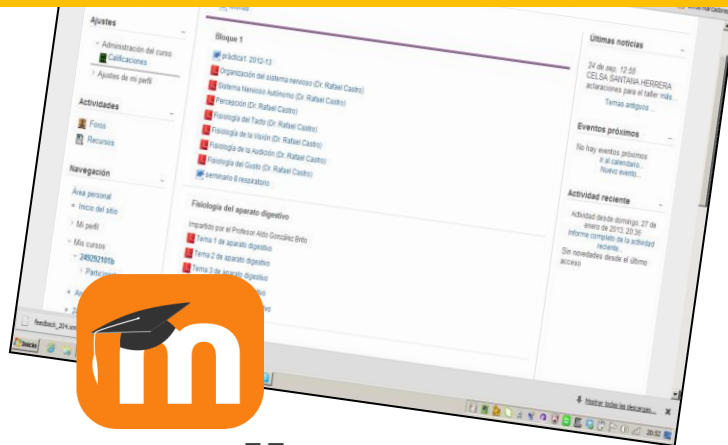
Ajustes

Administración del curso
Calificaciones
Ajustes de mi perfil

Actividades
Foros
Recursos

Navegación
Área personal
Inicio del sitio
Mi perfil
Mis cursos
249292101b
Participantes

Bloque 1
práctica1 2012-13
Organización del sistema nervioso (Dr. Rafael Castro)
Sistema Nervioso Autónomo (Dr. Rafael Castro)
Percepción (Dr. Rafael Castro)
Fisiología del Tacto (Dr. Rafael Castro)
Fisiología de la Visión (Dr. Rafael Castro)
Fisiología de la Audición (Dr. Rafael Castro)
Fisiología del Gusto (Dr. Rafael Castro)
seminario 8 respiratorio

Fisiología del aparato digestivo
Impartidos por el Profesor Aldo González Brito
Tema 1 de aparato digestivo
Tema 2 de aparato digestivo
Tema 3 de aparato digestivo

Últimas noticias
24 de sep, 12:58
CELSA SANTANA HERRERA
aclaraciones para el taller más...
Temas antiguos ...

Eventos próximos
No hay eventos próximos
Ir al calendario...
Nuevo evento...

Actividad reciente
Actividad desde domingo, 27 de enero de 2013, 20:36
Informe completo de la actividad reciente...
Sin novedades desde el último acceso

feedback_2014.xml
Inicio
Mostrar todas las descargas...
20:52